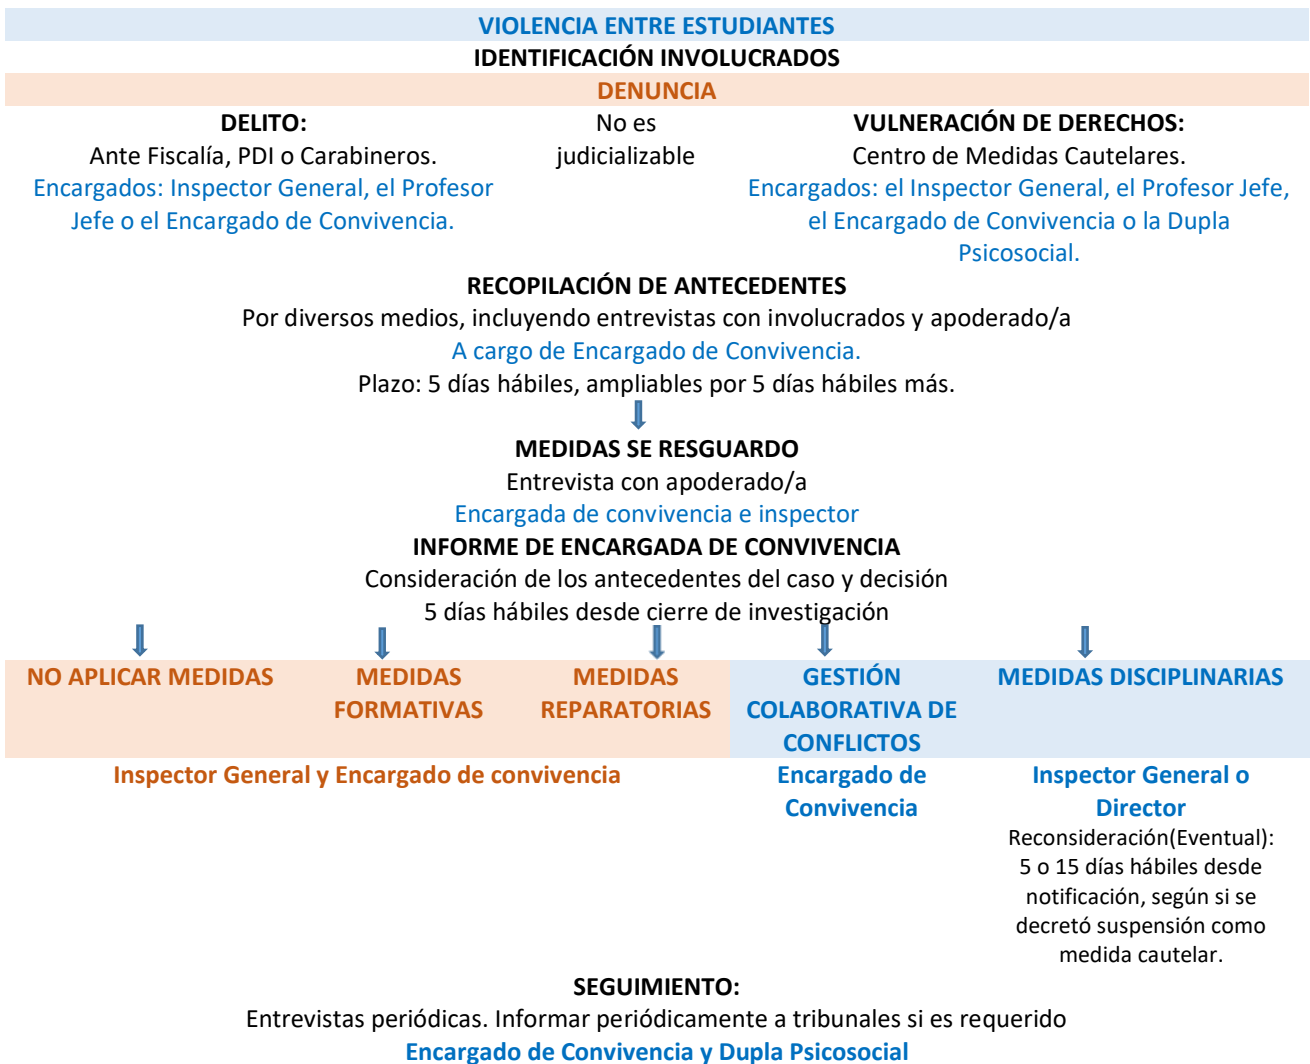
VIOLENCIA ENTRE ESTUDIANTES

IDENTIFICACIÓN INVOLUCRADOS

DENUNCIA

DELITO:
Ante Fiscalía, PDI o Carabineros.
Encargados: Inspector General, el Profesor Jefe o el Encargado de Convivencia.

No es judicializable

VULNERACIÓN DE DERECHOS:
Centro de Medidas Cautelares.
Encargados: el Inspector General, el Profesor Jefe, el Encargado de Convivencia o la Dupla Psicosocial.

RECOPILACIÓN DE ANTECEDENTES
Por diversos medios, incluyendo entrevistas con involucrados y apoderado/a
A cargo de Encargado de Convivencia.
Plazo: 5 días hábiles, ampliables por 5 días hábiles más.

MEDIDAS SE RESGUARDO
Entrevista con apoderado/a
Encargada de convivencia e inspector

INFORME DE ENCARGADA DE CONVIVENCIA
Consideración de los antecedentes del caso y decisión
5 días hábiles desde cierre de investigación

NO APLICAR MEDIDAS

MEDIDAS FORMATIVAS

MEDIDAS REPARATORIAS

GESTIÓN COLABORATIVA DE CONFLICTOS

MEDIDAS DISCIPLINARIAS

Inspector General y Encargado de convivencia

Encargado de Convivencia

Inspector General o Director
Reconsideración(Eventual): 5 o 15 días hábiles desde notificación, según si se decretó suspensión como medida cautelar.

SEGUIMIENTO:
Entrevistas periódicas. Informar periódicamente a tribunales si es requerido
Encargado de Convivencia y Dupla Psicosocial